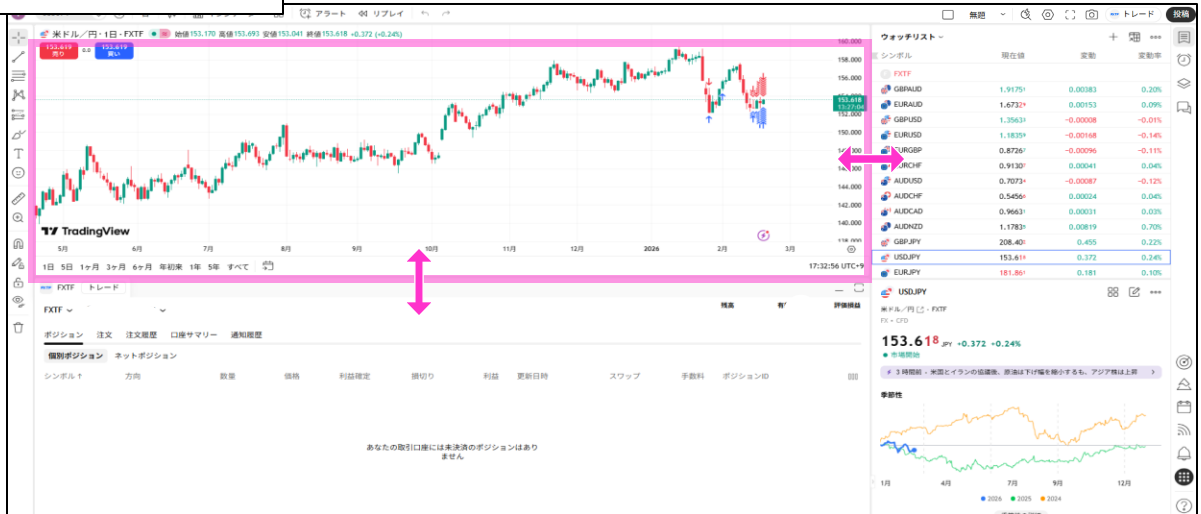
アラート リプレイ
無題 トレード 投稿

米ドル／円・1日・FXTF 始値 153.170 高値 153.693 安値 153.041 終値 153.618 +0.372 (+0.24%)
153.619 売り 0.0 153.619 買い

158.000
156.000
153.618
13:27:04
152.000
150.000
148.000
146.000
144.000
142.000
140.000
138.000

TradingView
5月 6月 7月 8月 9月 10月 11月 12月 2026 2月 3月
1日 5日 1ヶ月 3ヶ月 6ヶ月 年初来 1年 5年 すべて
17:32:56 UTC+9

FXTF トレード
FXTF
残高 評価損益
ポジション 注文 注文履歴 口座サマリー 通知履歴
個別ポジション ネットポジション
| シンボル ↑ | 方向 | 数量 | 価格 | 利益確定 | 損切り | 利益 | 更新日時 | スワップ | 手数料 | ポジションID |
|---|---|---|---|---|---|---|---|---|---|---|

あなたの取引口座には未決済のポジションはありません

ウォッチリスト
| シンボル | 現在値 | 変動 | 変動率 |
|---|---|---|---|
| FXTF | | | |
| GBPAUD | 1.9175 | 0.00383 | 0.20% |
| EURAUD | 1.6732 | 0.00153 | 0.09% |
| GBPUSD | 1.3563 | -0.00008 | -0.01% |
| EURUSD | 1.1835 | -0.00168 | -0.14% |
| EURGBP | 0.8726 | -0.00096 | -0.11% |
| EURCHF | 0.9130 | 0.00041 | 0.04% |
| AUDUSD | 0.7073 | -0.00087 | -0.12% |
| AUDCHF | 0.5456 | 0.00024 | 0.04% |
| AUDCAD | 0.9663 | 0.00031 | 0.03% |
| AUDNZD | 1.1783 | 0.00819 | 0.70% |
| GBPJPY | 208.40 | 0.455 | 0.22% |
| USDJPY | 153.61 | 0.372 | 0.24% |
| EURJPY | 181.86 | 0.181 | 0.10% |

USDJPY
米ドル／円 · FXTF
FX · CFD
153.618 JPY +0.372 +0.24%
市場開始
3 時間前 · 米国とイランの協議後、原油は下げ幅を縮小するも、アジア株は上昇
季節性
1月 4月 7月 9月 12月
2026 2025 2024